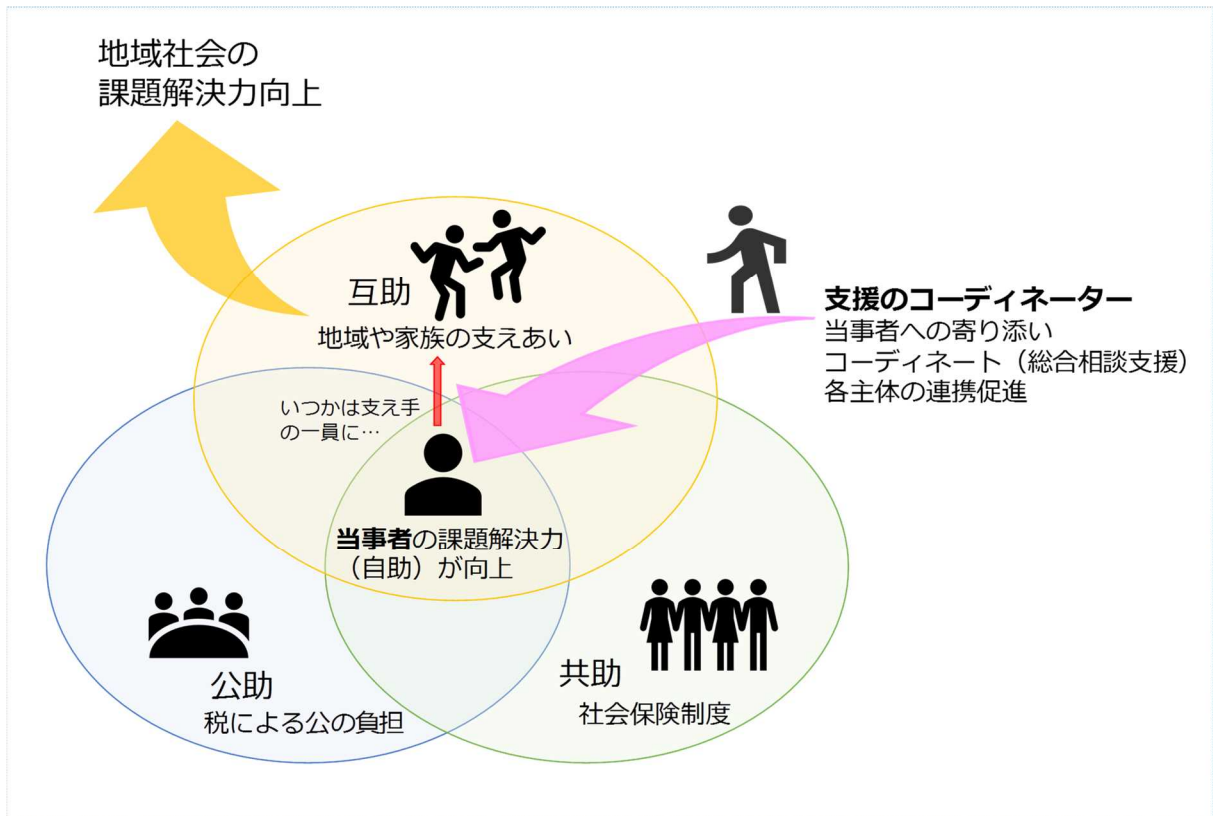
地域社会の
課題解決力向上

互助
地域や家族の支えあい

支援のコーディネーター
当事者への寄り添い
コーディネート（総合相談支援）
各主体の連携促進

いつかは支え手の一員に…

当事者の課題解決力（自助）が向上

公助
税による公の負担

共助
社会保険制度